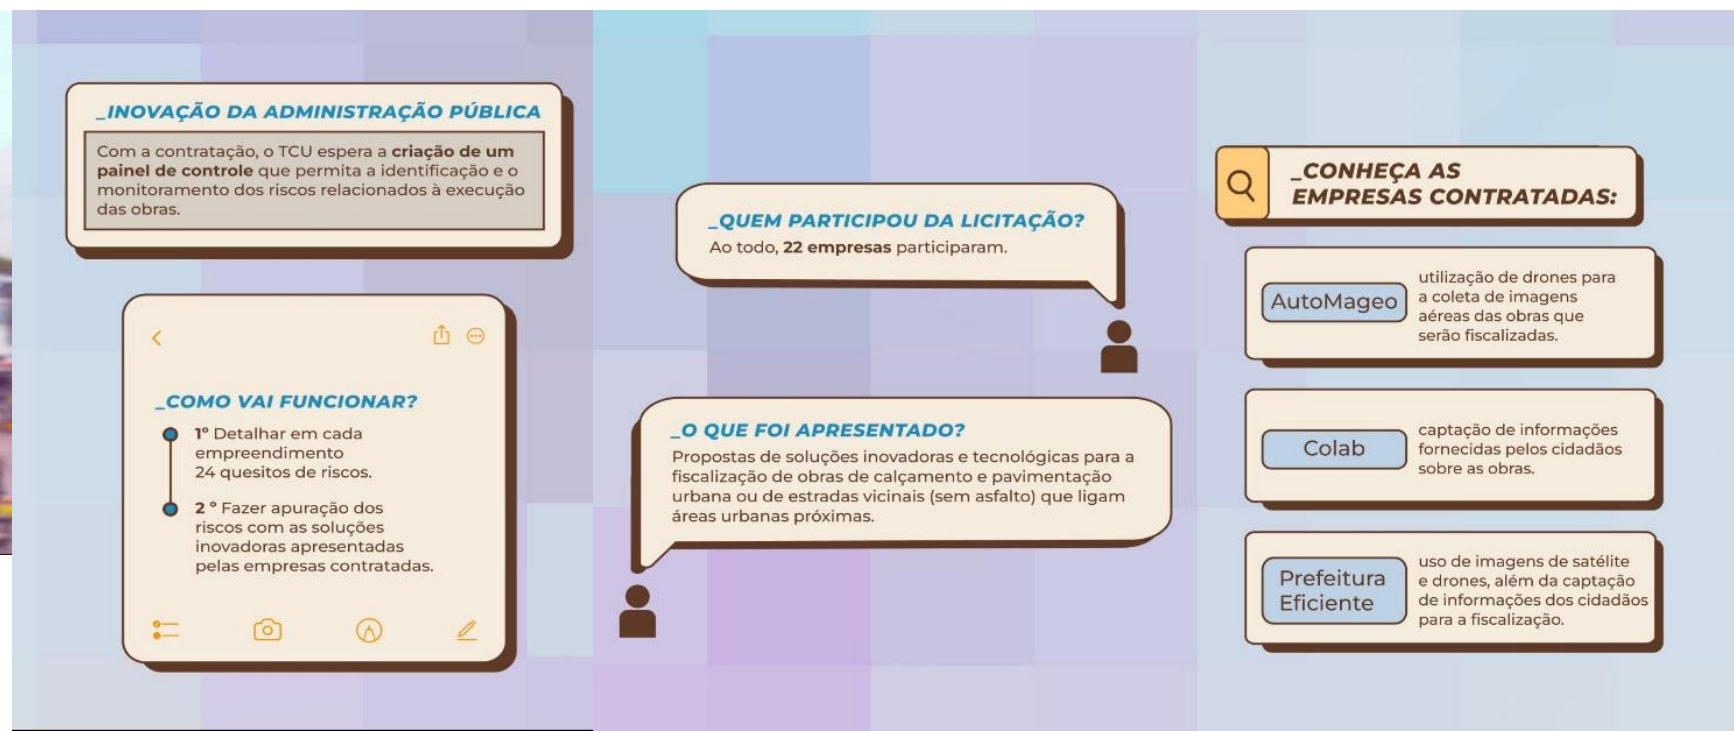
_INOVAÇÃO DA ADMINISTRAÇÃO PÚBLICA

Com a contratação, o TCU espera a **criação de um painel de controle** que permita a identificação e o monitoramento dos riscos relacionados à execução das obras.

_COMO VAI FUNCIONAR?

1º Detalhar em cada empreendimento 24 quesitos de riscos.

2 º Fazer apuração dos riscos com as soluções inovadoras apresentadas pelas empresas contratadas.

_QUEM PARTICIPOU DA LICITAÇÃO?

Ao todo, **22 empresas** participaram.

_O QUE FOI APRESENTADO?

Propostas de soluções inovadoras e tecnológicas para a fiscalização de obras de calçamento e pavimentação urbana ou de estradas vicinais (sem asfalto) que ligam áreas urbanas próximas.

_CONHEÇA AS EMPRESAS CONTRATADAS:

AutoMageo
utilização de drones para a coleta de imagens aéreas das obras que serão fiscalizadas.

Colab
captação de informações fornecidas pelos cidadãos sobre as obras.

Prefeitura Eficiente
uso de imagens de satélite e drones, além da captação de informações dos cidadãos para a fiscalização.